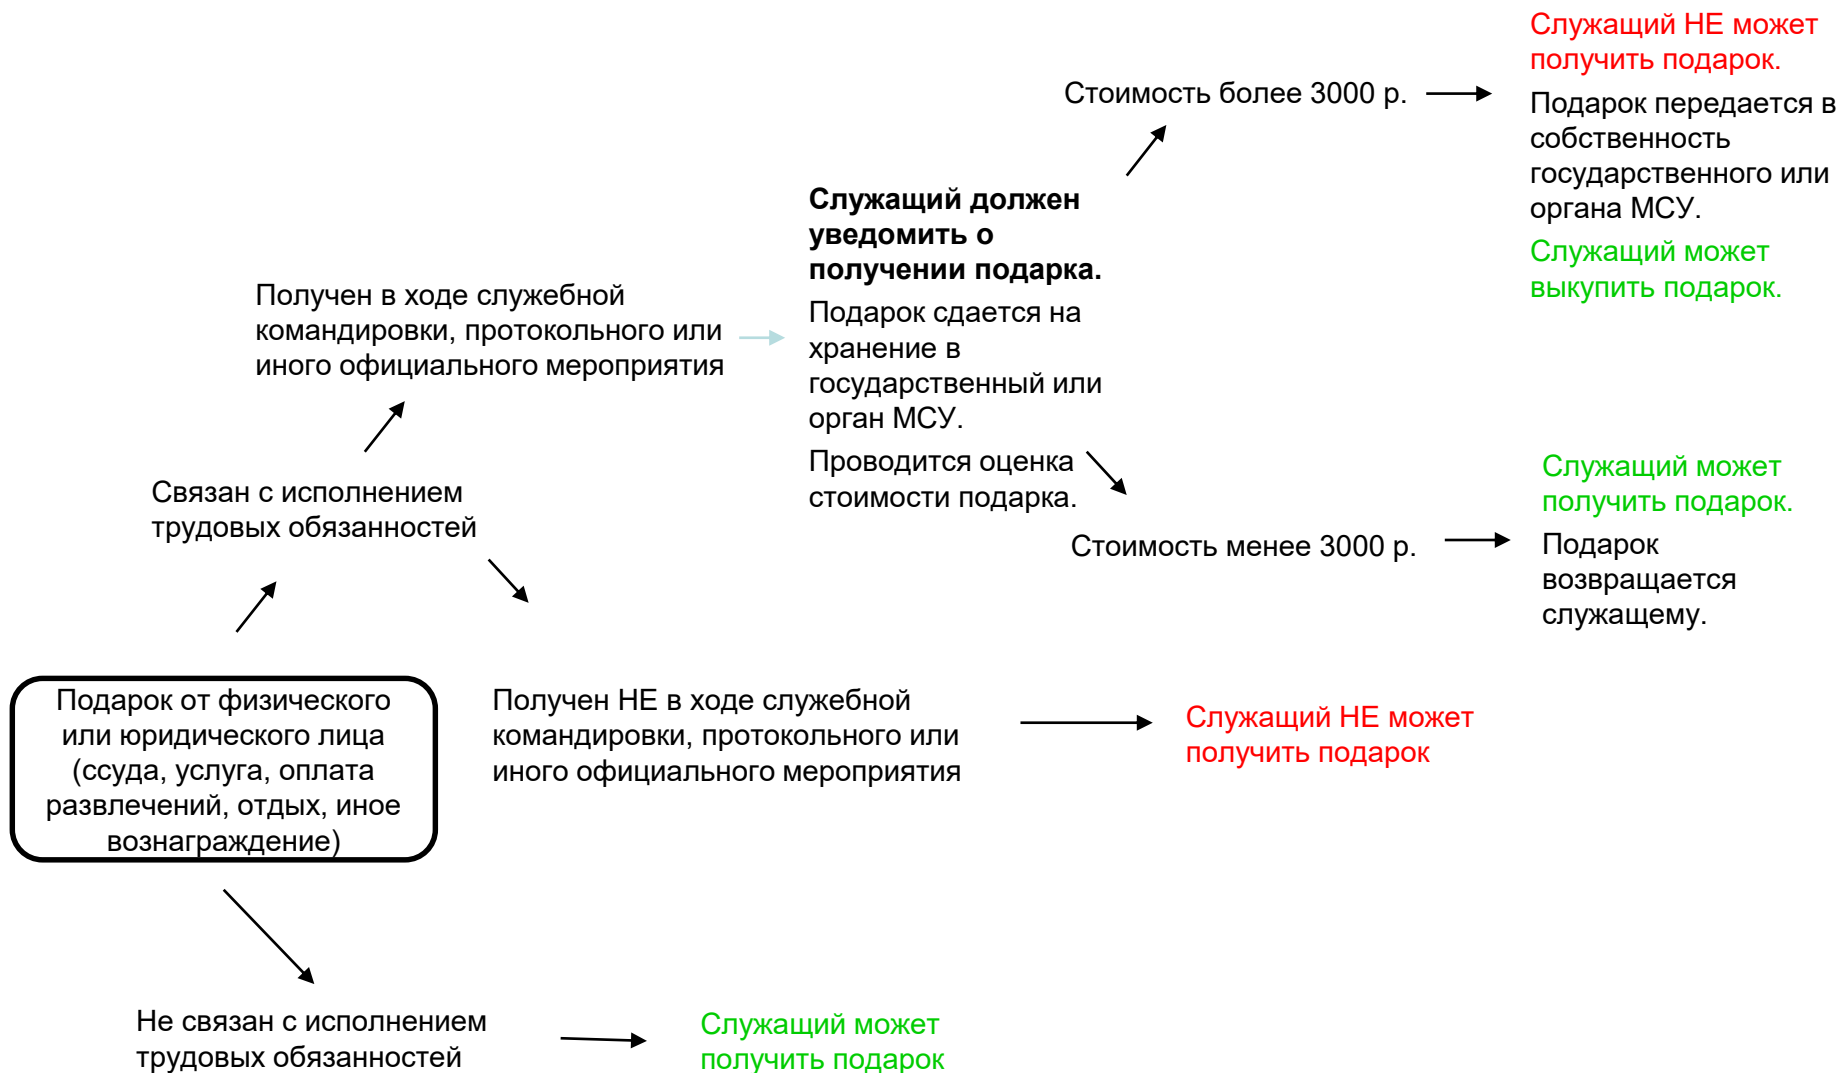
Подарок от физического или юридического лица (ссуда, услуга, оплата развлечений, отдых, иное вознаграждение)

Связан с исполнением трудовых обязанностей

Получен в ходе служебной командировки, протокольного или иного официального мероприятия

Служащий должен уведомить о получении подарка.

Подарок сдается на хранение в государственный или орган МСУ.

Проводится оценка стоимости подарка.

Стоимость более 3000 р.

Служащий НЕ может получить подарок.

Подарок передается в собственность государственного или органа МСУ.

Служащий может выкупить подарок.

Стоимость менее 3000 р.

Служащий может получить подарок.

Подарок возвращается служащему.

Получен НЕ в ходе служебной командировки, протокольного или иного официального мероприятия

Служащий НЕ может получить подарок

Не связан с исполнением трудовых обязанностей

Служащий может получить подарок